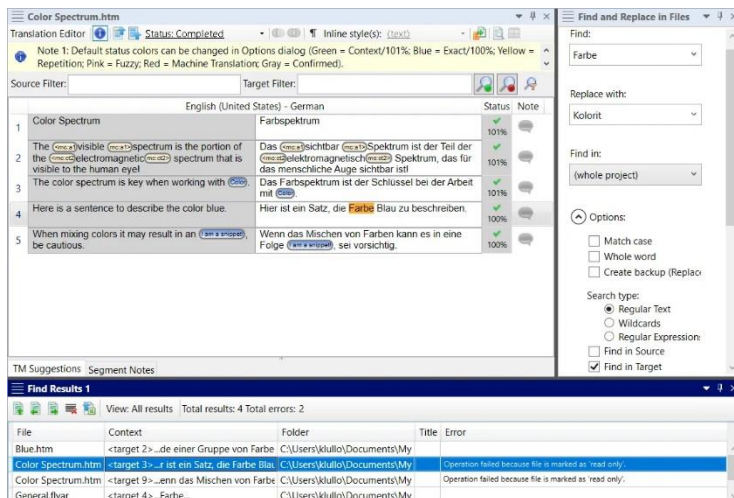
Color Spectrum.htm

Translation Editor Status: Completed ¶ Inline style(s): (text)

Note 1: Default status colors can be changed in Options dialog (Green = Context/101%; Blue = Exact/100%; Yellow = Repetition; Pink = Fuzzy; Red = Machine Translation; Gray = Confirmed).

Source Filter: Target Filter:

| | English (United States) - German | | Status | Note |
|---|---|---|---|---|
| 1 | Color Spectrum | Farbspektrum | 101% | |
| 2 | The visible spectrum is the portion of the electromagnetic spectrum that is visible to the human eye! | Das sichtbar Spektrum ist der Teil der elektromagnetisch Spektrum, das für das menschliche Auge sichtbar ist! | 101% | |
| 3 | The color spectrum is key when working with Color. | Das Farbspektrum ist der Schlüssel bei der Arbeit mit Color. | 101% | |
| 4 | Here is a sentence to describe the color blue. | Hier ist ein Satz, die Farbe Blau zu beschreiben. | 100% | |
| 5 | When mixing colors it may result in an I am a snippet, be cautious. | Wenn das Mischen von Farben kann es in eine Folge I am a snippet, sei vorsichtig. | 100% | |

TM Suggestions Segment Notes

Find and Replace in Files

Find:
Farbe

Replace with:
Kolorit

Find in:
(whole project)

Options:
Match case
Whole word
Create backup (Replac

Search type:
Regular Text
Wildcards
Regular Expression
Find in Source
Find in Target

Find Results 1

View: All results Total results: 4 Total errors: 2

| File | Context | Folder | Title | Error |
|---|---|---|---|---|
| Blue.htm | <target 2>...de einer Gruppe von Farbe | C:\Users\klullo\Documents\My | | |
| Color Spectrum.htm | <target 3>...r ist ein Satz, die Farbe Blau | C:\Users\klullo\Documents\My | | Operation failed because file is marked as 'read only'. |
| Color Spectrum.htm | <target 9>...enn das Mischen von Farbe | C:\Users\klullo\Documents\My | | Operation failed because file is marked as 'read only'. |
| General.fvar | <target 4>...Farbe... | C:\Users\klullo\Documents\My | | |